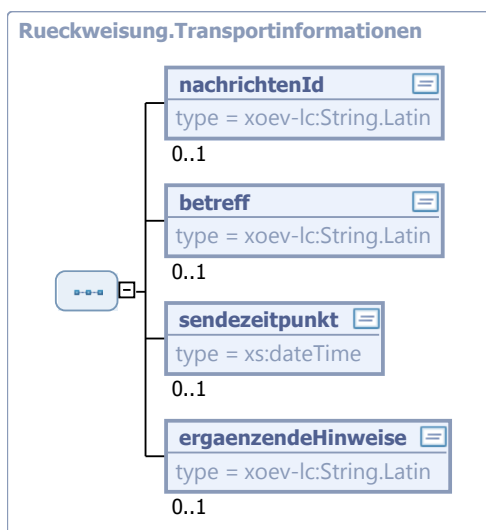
Rueckweisung.Transportinformationen

nachrichtenId
type = xoev-lc:String.Latin
0..1

betreff
type = xoev-lc:String.Latin
0..1

sendezeitpunkt
type = xs:dateTime
0..1

ergaenzendeHinweise
type = xoev-lc:String.Latin
0..1